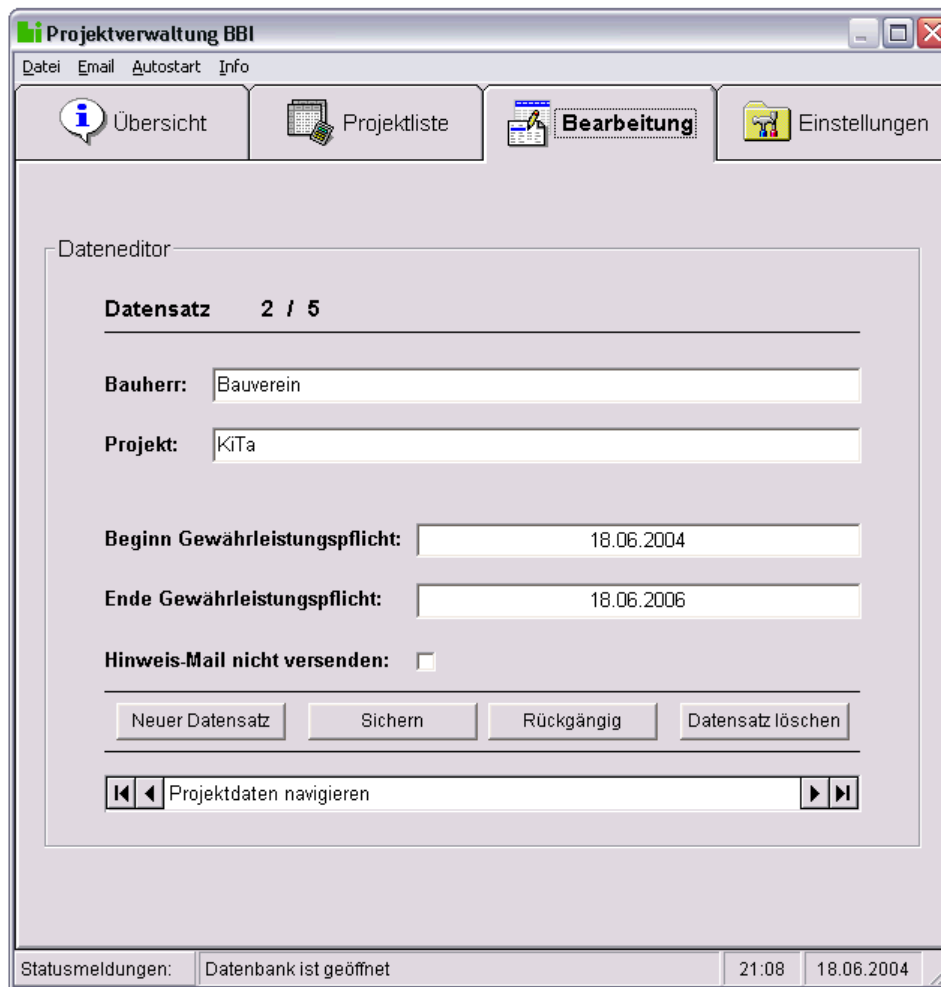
Projektverwaltung BBI

Datei Email Autostart Info

Übersicht | Projektliste | Bearbeitung | Einstellungen

Dateneditor

Datensatz 2 / 5

Bauherr: Bauverein

Projekt: KiTa

Beginn Gewährleistungspflicht: 18.06.2004

Ende Gewährleistungspflicht: 18.06.2006

Hinweis-Mail nicht versenden:

Neuer Datensatz | Sichern | Rückgängig | Datensatz löschen

Projektdaten navigieren

Statusmeldungen: | Datenbank ist geöffnet | 21:08 | 18.06.2004